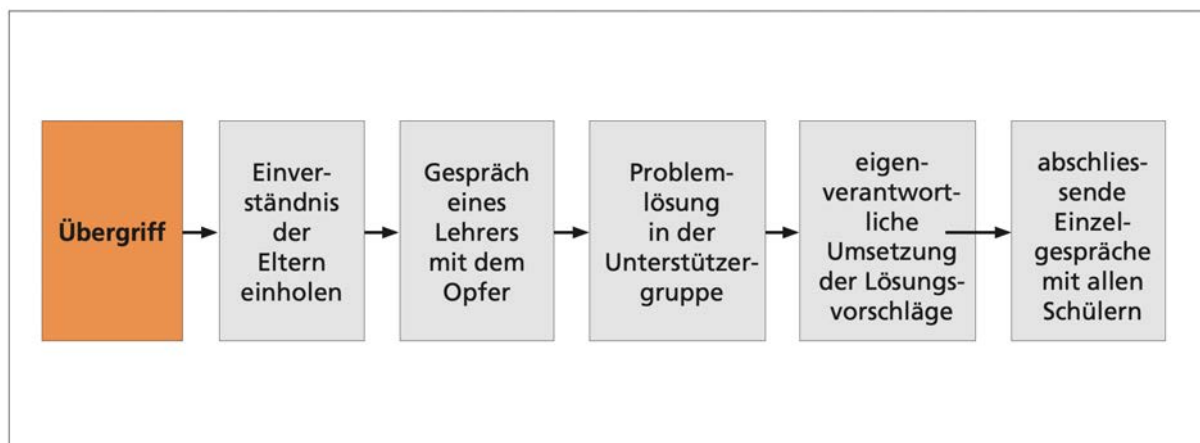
Übergriff

Einverständnis der Eltern einholen

Gespräch eines Lehrers mit dem Opfer

Problemlösung in der Unterstützergruppe

eigenverantwortliche Umsetzung der Lösungsvorschläge

abschliessende Einzelgespräche mit allen Schülern